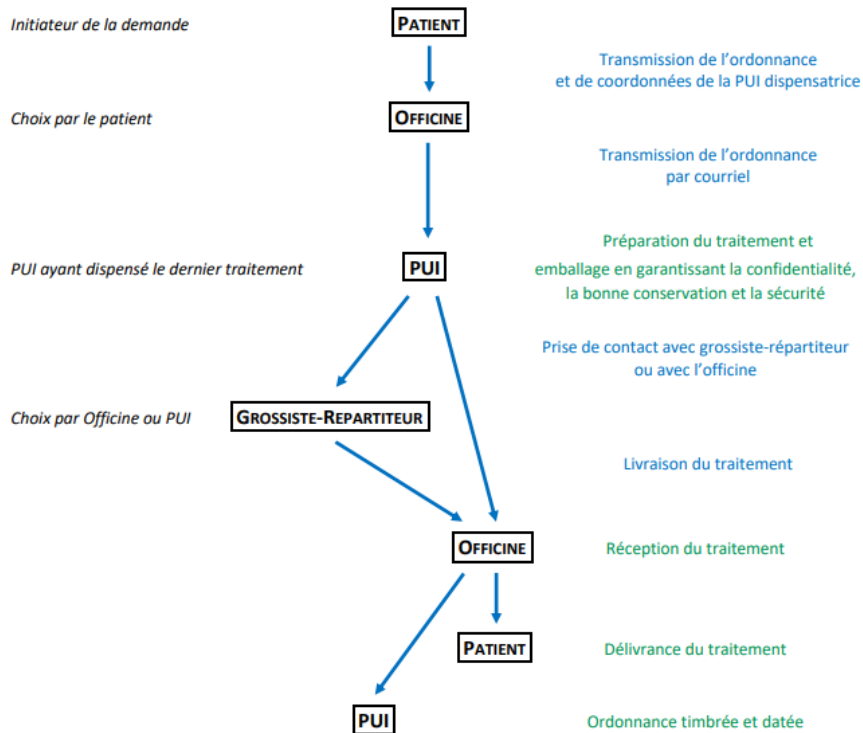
Initiateur de la demande

PATIENT

Transmission de l'ordonnance et de coordonnées de la PUI dispensatrice

Choix par le patient

OFFICINE

Transmission de l'ordonnance par courriel

PUI ayant dispensé le dernier traitement

PUI

Préparation du traitement et emballage en garantissant la confidentialité, la bonne conservation et la sécurité

Prise de contact avec grossiste-répartiteur ou avec l'officine

Choix par Officine ou PUI

GROSSISTE-REPARTITEUR

Livraison du traitement

OFFICINE

Réception du traitement

PATIENT

Délivrance du traitement

PUI

Ordonnance timbrée et datée